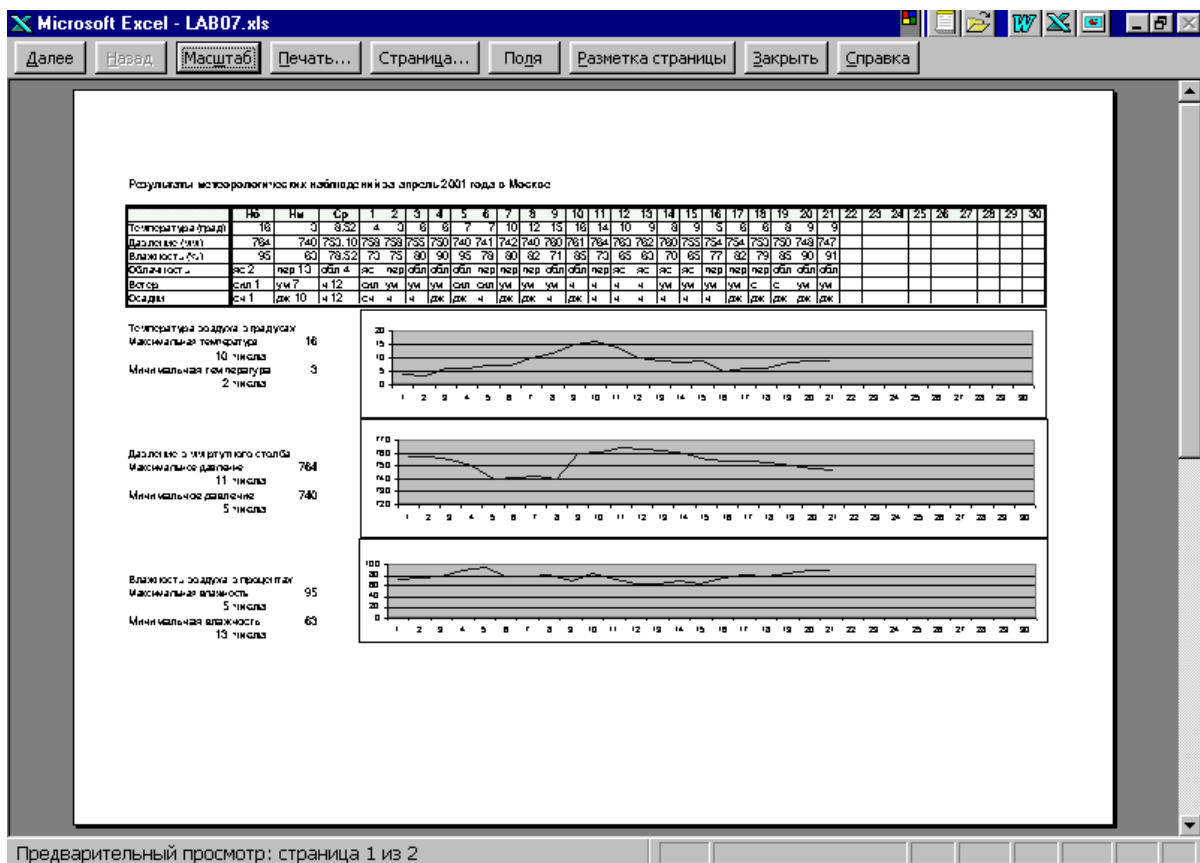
Microsoft Excel - LAB07.xls

Далее | Назад | Масштаб | Печать... | Страница... | Поля | Разметка страницы | Закрыть | Справка

Результаты метеорологических наблюдений за апрель 2001 года в Москве

| | Нб | Нм | Ср | 1 | 2 | 3 | 4 | 5 | 6 | 7 | 8 | 9 | 10 | 11 | 12 | 13 | 14 | 15 | 16 | 17 | 18 | 19 | 20 | 21 | 22 | 23 | 24 | 25 | 26 | 27 | 28 | 29 | 30 |
|---|---|---|---|---|---|---|---|---|---|---|---|---|---|---|---|---|---|---|---|---|---|---|---|---|---|---|---|---|---|---|---|---|---|
| Температура (град) | 16 | 3 | 8.52 | 4 | 3 | 6 | 6 | 7 | 7 | 10 | 12 | 15 | 16 | 14 | 10 | 9 | 8 | 9 | 5 | 6 | 6 | 8 | 9 | 9 | | | | | | | | | |
| Давление (мм) | 764 | 740 | 753.10 | 759 | 759 | 755 | 750 | 740 | 741 | 742 | 740 | 760 | 761 | 764 | 763 | 762 | 760 | 755 | 754 | 754 | 753 | 750 | 748 | 747 | | | | | | | | | |
| Влажность (%) | 95 | 63 | 78.52 | 73 | 75 | 80 | 90 | 95 | 78 | 80 | 82 | 71 | 85 | 73 | 65 | 63 | 70 | 65 | 77 | 82 | 79 | 85 | 90 | 91 | | | | | | | | | |
| Облачность | яс 2 | пер 13 | обл 4 | яс | пер | обл | обл | обл | пер | пер | пер | обл | обл | пер | яс | яс | яс | яс | пер | пер | пер | обл | обл | обл | | | | | | | | | |
| Ветер | сил 1 | ум 7 | ч 12 | сил | ум | ум | ум | сил | сил | ум | ум | ум | ч | ч | ч | ч | ум | ум | ум | ум | с | с | ум | ум | | | | | | | | | |
| Осадки | сн 1 | дж 10 | ч 12 | сн | ч | ч | дж | дж | ч | дж | дж | ч | дж | ч | ч | ч | ч | ч | ч | дж | дж | дж | дж | дж | | | | | | | | | |

Температура воздуха в градусах
Максимальная температура 16
10 числа
Минимальная температура 3
2 числа

20 15 10 5 0
1 2 3 4 5 6 7 8 9 10 11 12 13 14 15 16 17 18 19 20 21 22 23 24 25 26 27 28 29 30

Давление в мм ртутного столба
Максимальное давление 764
11 числа
Минимальное давление 740
5 числа

770 760 750 740 730 720
1 2 3 4 5 6 7 8 9 10 11 12 13 14 15 16 17 18 19 20 21 22 23 24 25 26 27 28 29 30

Влажность воздуха в процентах
Максимальная влажность 95
5 числа
Минимальная влажность 63
13 числа

100 80 60 40 20 0
1 2 3 4 5 6 7 8 9 10 11 12 13 14 15 16 17 18 19 20 21 22 23 24 25 26 27 28 29 30

Предварительный просмотр: страница 1 из 2